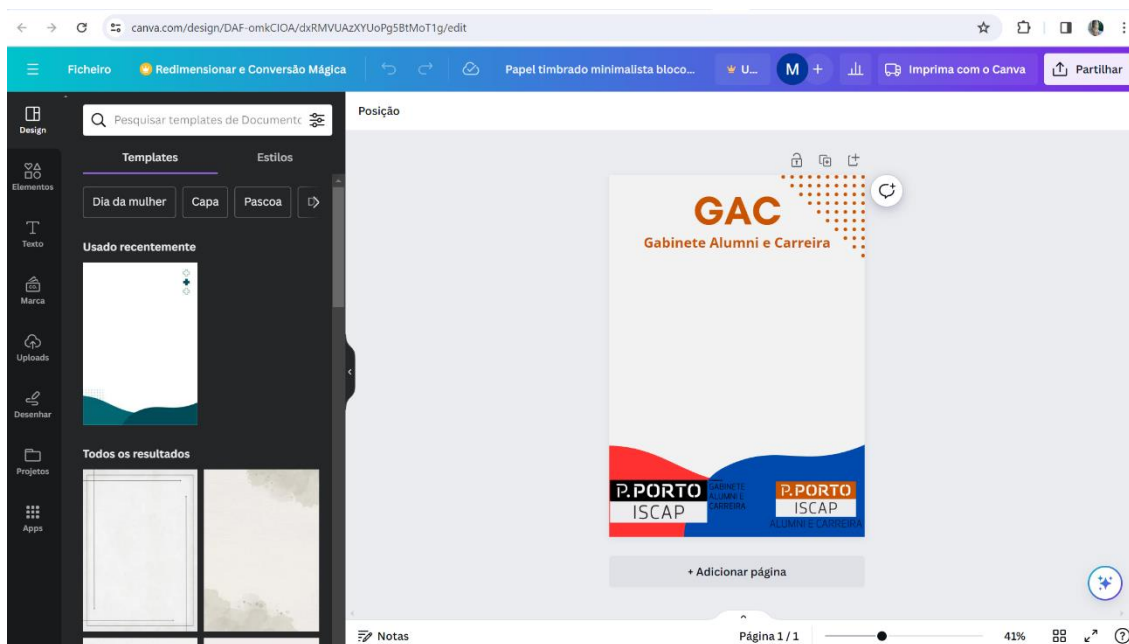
canva.com/design/DAF-omkCIOA/dxRMVUAzXYUoPg5BtMoT1g/edit

Ficheiro
Redimensionar e Conversão Mágica
Papel timbrado minimalista bloco...
U...
M
Imprima com o Canva
Partilhar

Design
Elementos
Texto
Marca
Uploads
Desenhar
Projetos
Apps

Pesquisar templates de Documento
Templates
Estilos
Dia da mulher
Capa
Pascoa
Usado recentemente
Todos os resultados

Posição

GAC
Gabinete Alumni e Carreira

P.PORTO
ISCAP
GABINETE ALUMNI E CARREIRA
P.PORTO
ISCAP
ALUMNI E CARREIRA

+ Adicionar página

Notas
Página 1 / 1
41%